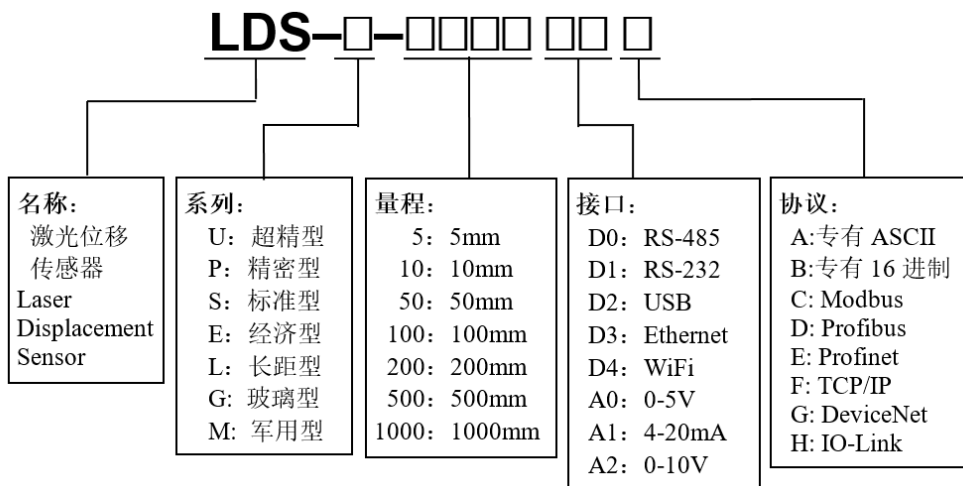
LDS–□–□□□□ □□ □

名称：
激光位移
传感器
Laser
Displacement
Sensor

系列：
U：超精型
P：精密型
S：标准型
E：经济型
L：长距型
G：玻璃型
M：军用型

量程：
5：5mm
10：10mm
50：50mm
100：100mm
200：200mm
500：500mm
1000：1000mm

接口：
D0：RS-485
D1：RS-232
D2：USB
D3：Ethernet
D4：WiFi
A0：0-5V
A1：4-20mA
A2：0-10V

协议：
A:专有 ASCII
B:专有 16 进制
C: Modbus
D: Profibus
E: Profinet
F: TCP/IP
G: DeviceNet
H: IO-Link